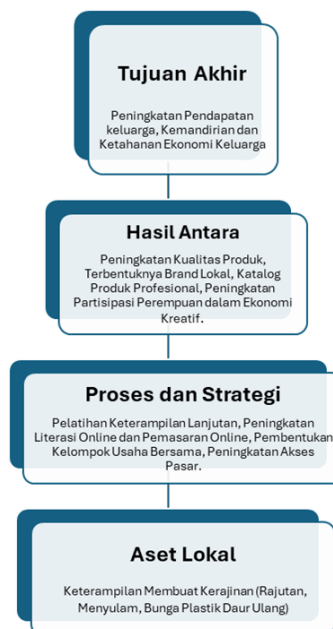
Tujuan Akhir

Peningkatan Pendapatan keluarga, Kemandirian dan Ketahanan Ekonomi Keluarga

Hasil Antara

Peningkatan Kualitas Produk, Terbentuknya Brand Lokal, Katalog Produk Profesional, Peningkatan Partisipasi Perempuan dalam Ekonomi Kreatif.

Proses dan Strategi

Pelatihan Keterampilan Lanjutan, Peningkatan Literasi Online dan Pemasaran Online, Pembentukan Kelompok Usaha Bersama, Peningkatan Akses Pasar.

Aset Lokal

Keterampilan Membuat Kerajinan (Rajutan, Menyulam, Bunga Plastik Daur Ulang)